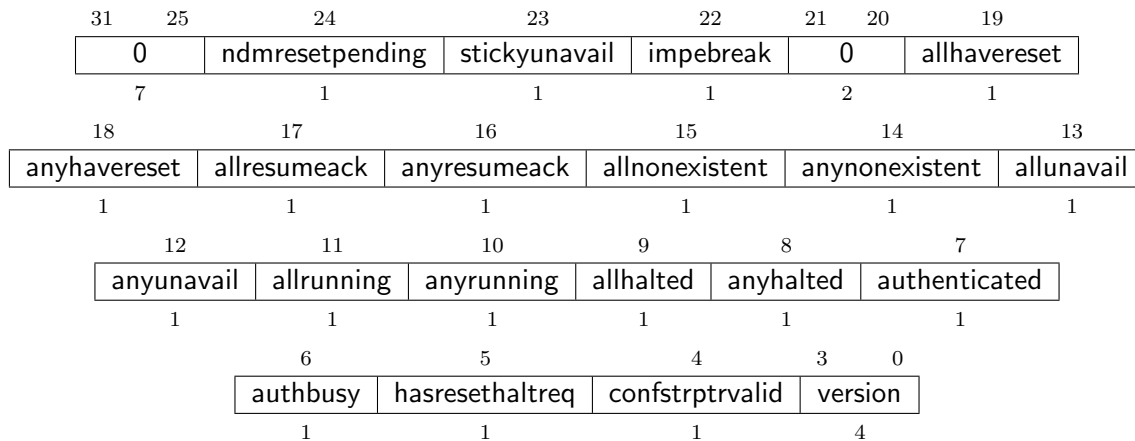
| 31 25 | 24 | 23 | 22 | 21 20 | 19 |
|---|---|---|---|---|---|
| 0 | ndmresetpending | stickyunavail | impebreak | 0 | allhavereset |
| 7 | 1 | 1 | 1 | 2 | 1 |

| 18 | 17 | 16 | 15 | 14 | 13 |
|---|---|---|---|---|---|
| anyhavereset | allresumeack | anyresumeack | allnonexistent | anynonexistent | allunavail |
| 1 | 1 | 1 | 1 | 1 | 1 |

| 12 | 11 | 10 | 9 | 8 | 7 |
|---|---|---|---|---|---|
| anyunavail | allrunning | anyrunning | allhalted | anyhalted | authenticated |
| 1 | 1 | 1 | 1 | 1 | 1 |

| 6 | 5 | 4 | 3 0 |
|---|---|---|---|
| authbusy | hasresethaltreq | confstrptrvalid | version |
| 1 | 1 | 1 | 4 |